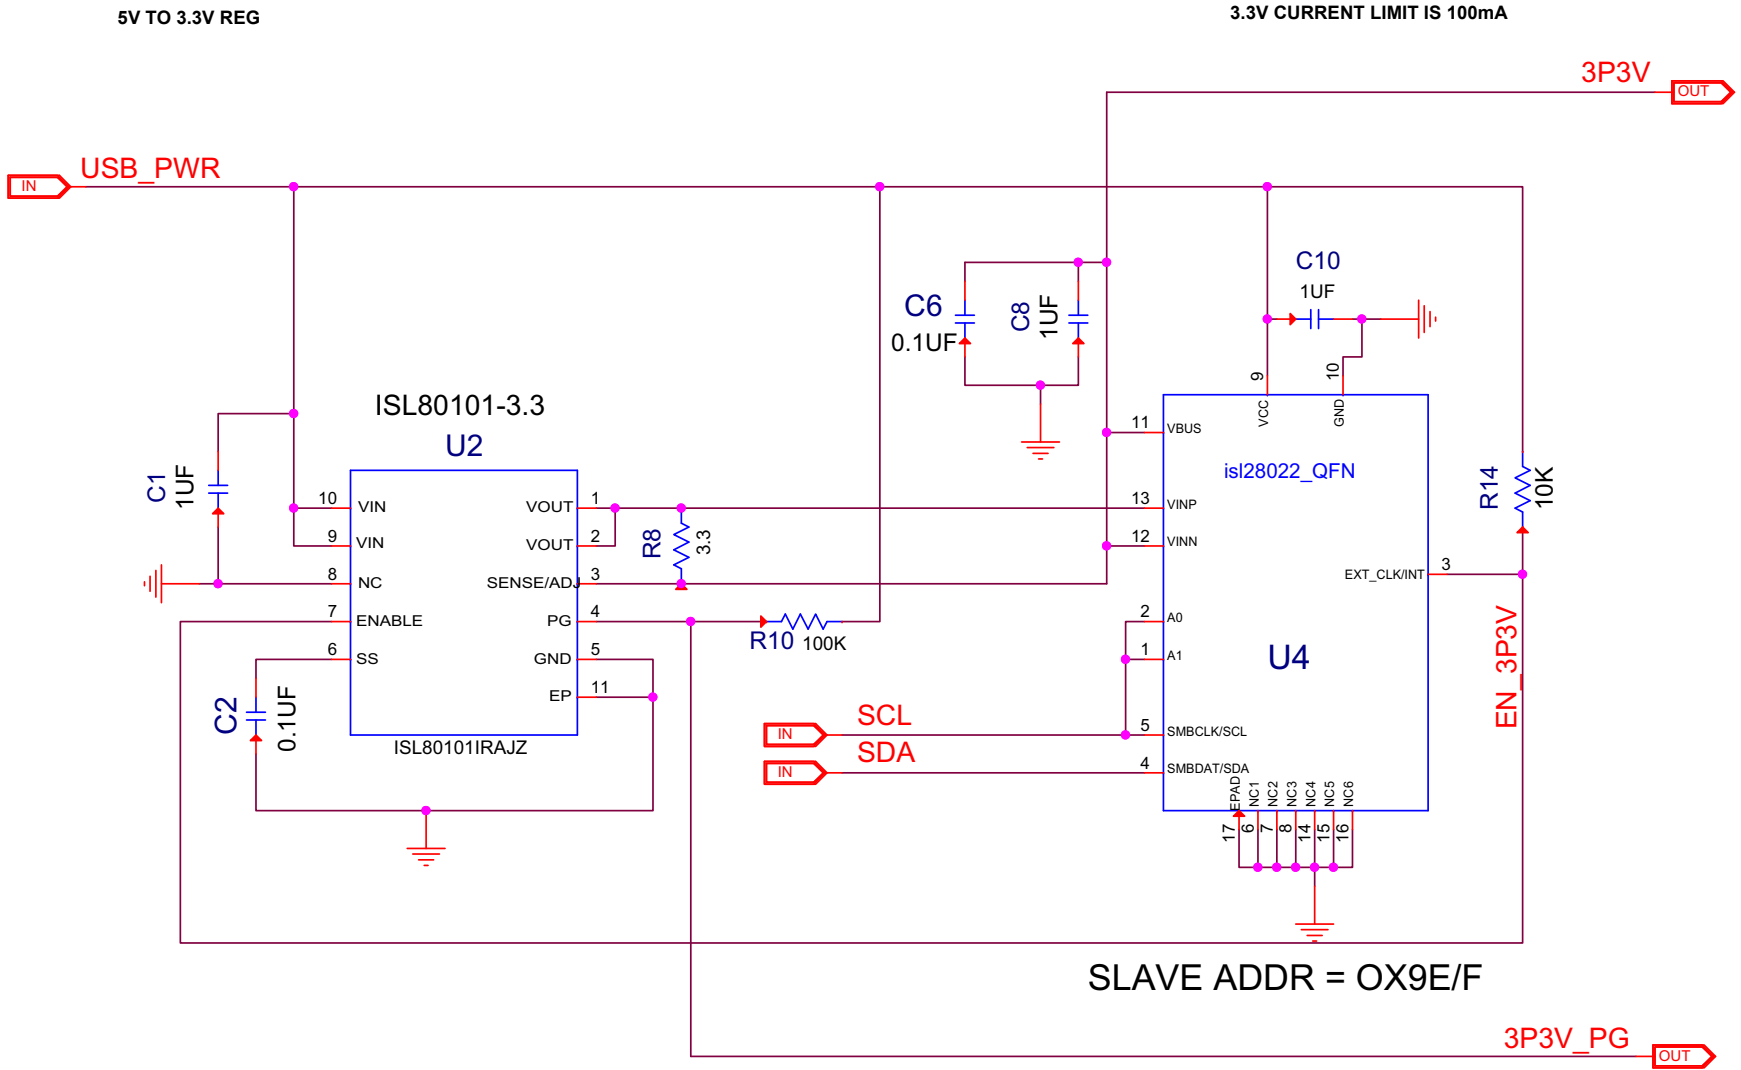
5V TO 3.3V REG

3.3V CURRENT LIMIT IS 100mA

3P3V
OUT

IN
USB_PWR

C10
1UF

C6
0.1UF

C8
1UF

9
10
VCC
GND

ISL80101-3.3
U2

11
VBUS

isl28022_QFN

R14
10K

C1
1UF

10 VIN
9 VIN
8 NC
7 ENABLE
6 SS

VOUT 1
VOUT 2
SENSE/ADJ 3
PG 4
GND 5
EP 11

R8
3.3

13 VINP
12 VINN

EXT_CLK/INT 3

R10 100K

2 A0
1 A1

U4

EN_3P3V

C2
0.1UF

ISL80101IRAJZ

IN
SCL
5 SMBCLK/SCL

IN
SDA
4 SMBDAT/SDA

EPAD NC1 NC2 NC3 NC4 NC5 NC6
17 6 7 8 14 15 16

SLAVE ADDR = OX9E/F

3P3V_PG
OUT